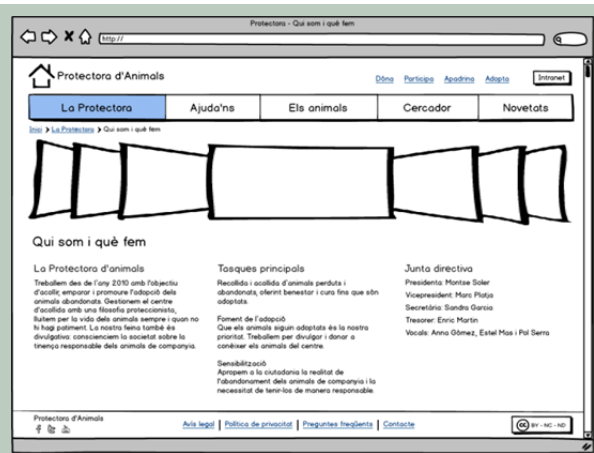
Protectora - Qui som i què fem

http://

Protectora d'Animals

Dóna Participa Apadrina Adopta Intranet

La Protectora | Ajuda'ns | Els animals | Cercador | Novetats

Inici > La Protectora > Qui som i què fem

Qui som i què fem

La Protectora d'animals

Treballem des de l'any 2010 amb l'objectiu d'acollir, emparar i promoure l'adopció dels animals abandonats. Gestionem el centre d'acollida amb una filosofia proteccionista, lluitem per la vida dels animals sempre i quan no hi hagi patiment. La nostra feina també és divulgativa: conscienciem la societat sobre la tinença responsable dels animals de companyia.

Tasques principals

Recollida i acollida d'animals perduts i abandonats, oferint benestar i cura fins que són adoptats.

Foment de l'adopció
Que els animals siguin adoptats és la nostra prioritat. Treballem per divulgar i donar a conèixer els animals del centre.

Sensibilització
Apropem a la ciutadania la realitat de l'abandonament dels animals de companyia i la necessitat de tenir-los de manera responsable.

Junta directiva

Presidenta: Montse Soler
Vicepresident: Marc Platja
Secretària: Sandra Garcia
Tresorer: Enric Martín
Vocals: Anna Gómez, Estel Mas i Pol Serra

Protectora d'Animals

Avís legal | Política de privacitat | Preguntes freqüents | Contacte

BY - NC - ND